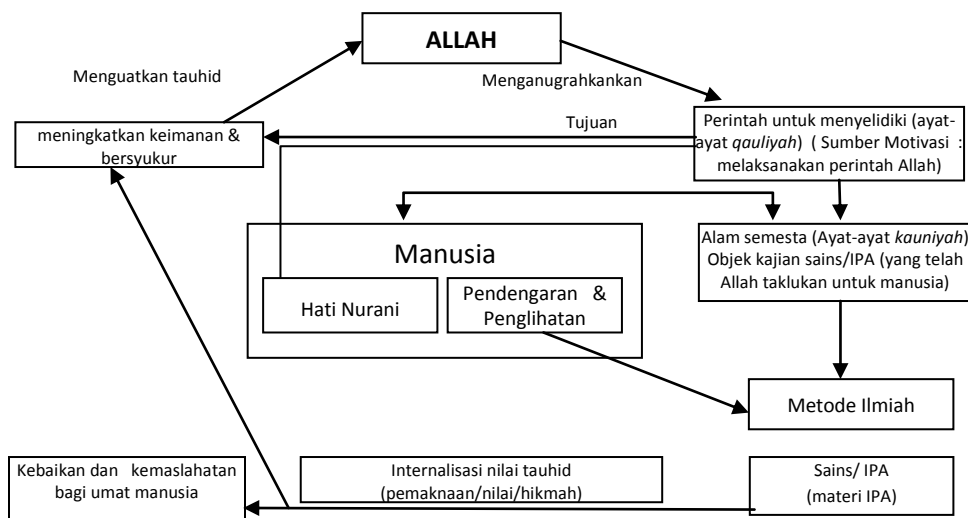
ALLAH

Menguatkan tauhid

Menganugrahkankan

meningkatkan keimanan & bersyukur

Tujuan

Perintah untuk menyelidiki (ayat-ayat *qauliyah*) ( Sumber Motivasi : melaksanakan perintah Allah)

Manusia

Hati Nurani

Pendengaran & Penglihatan

Alam semesta (Ayat-ayat *kauniyah*) Objek kajian sains/IPA (yang telah Allah taklukan untuk manusia)

Metode Ilmiah

Kebaikan dan kemaslahatan bagi umat manusia

Internalisasi nilai tauhid (pemaknaan/nilai/hikmah)

Sains/ IPA (materi IPA)